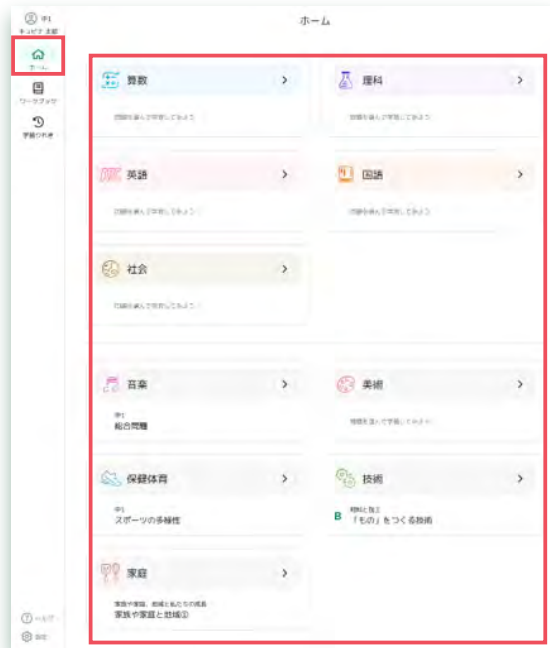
中1
キュビナ 太郎

ホーム

ワークブック

学習のきろく

ホーム

算数
>
問題を選んで学習してみよう

理科
>
問題を選んで学習してみよう

英語
>
問題を選んで学習してみよう

国語
>
問題を選んで学習してみよう

社会
>
問題を選んで学習してみよう

音楽
>
中1
総合問題

美術
>
問題を選んで学習してみよう

保健体育
>
中1
スポーツの多様性

技術
>
材料と加工
B 「もの」をつくる技術

家庭
>
家族や家庭、地域と私たちの成長
家族や家庭と地域①

ヘルプ

設定